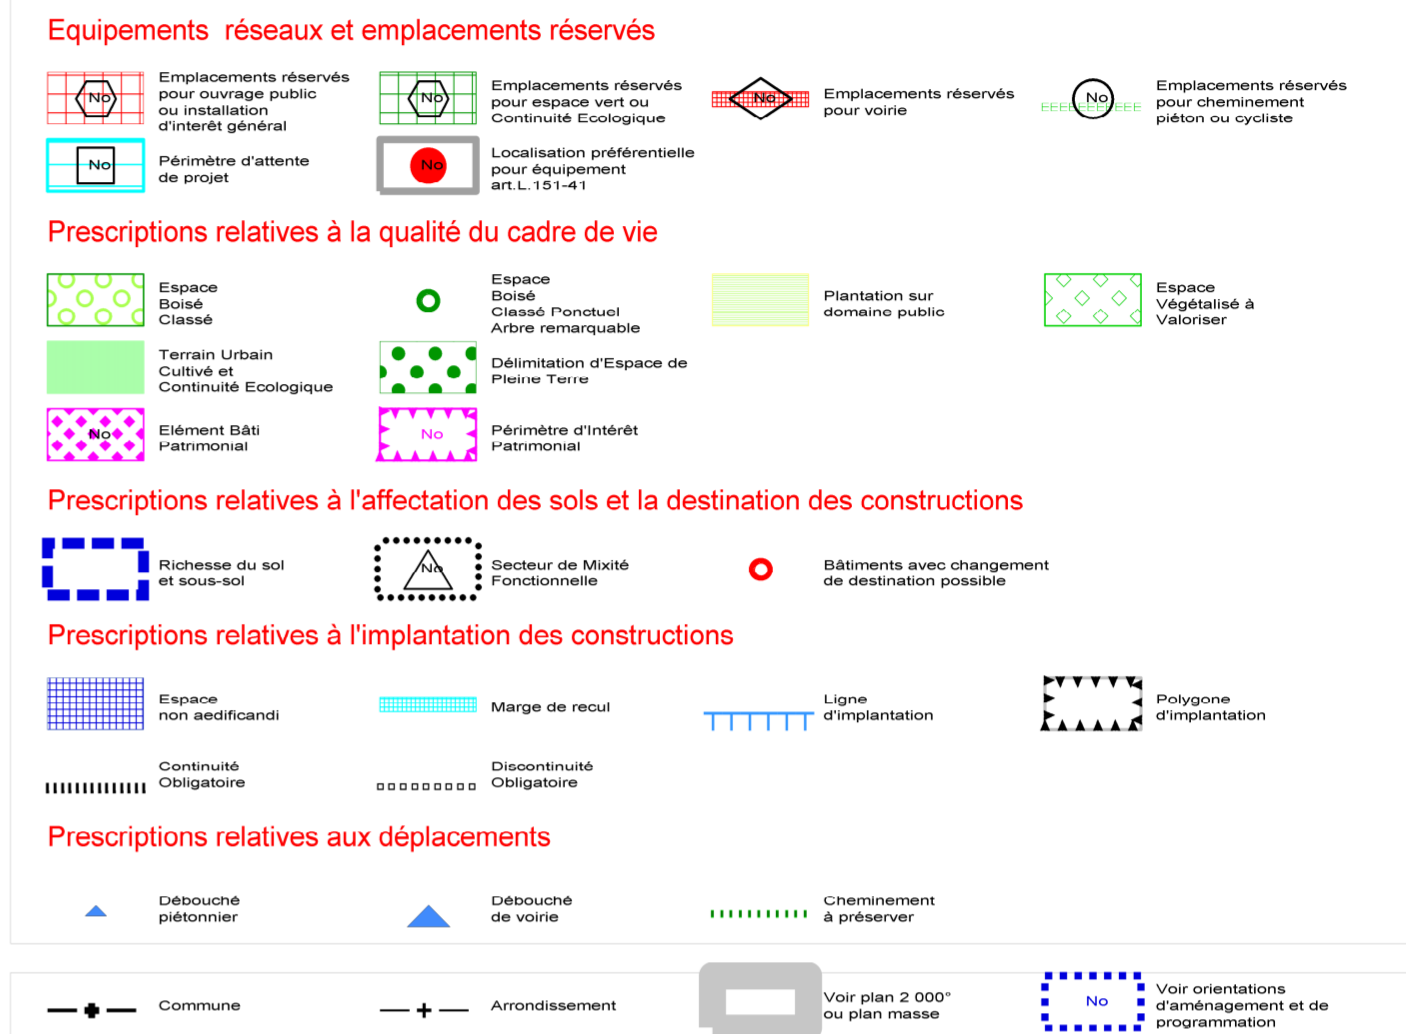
Equipements réseaux et emplacements réservés

No
Emplacements réservés pour ouvrage public ou installation d'interêt général

No
Emplacements réservés pour espace vert ou Continuité Ecologique

No
Emplacements réservés pour voirie

No
Emplacements réservés pour cheminement piéton ou cycliste

No
Périmètre d'attente de projet

No
Localisation préférentielle pour équipement art.L.151-41

Prescriptions relatives à la qualité du cadre de vie

Espace Boisé Classé

Espace Boisé Classé Ponctuel Arbre remarquable

Plantation sur domaine public

Espace Végétalisé à Valoriser

Terrain Urbain Cultivé et Continuité Ecologique

Délimitation d'Espace de Pleine Terre

No
Elément Bâti Patrimonial

No
Périmètre d'Intérêt Patrimonial

Prescriptions relatives à l'affectation des sols et la destination des constructions

Richesse du sol et sous-sol

No
Secteur de Mixité Fonctionnelle

Bâtiments avec changement de destination possible

Prescriptions relatives à l'implantation des constructions

Espace non aedificandi

Marge de recul

Ligne d'implantation

Polygone d'implantation

Continuité Obligatoire

Discontinuité Obligatoire

Prescriptions relatives aux déplacements

Débouché piétonnier

Débouché de voirie

Cheminement à préserver

Commune

Arrondissement

Voir plan 2 000° ou plan masse

No
Voir orientations d'aménagement et de programmation